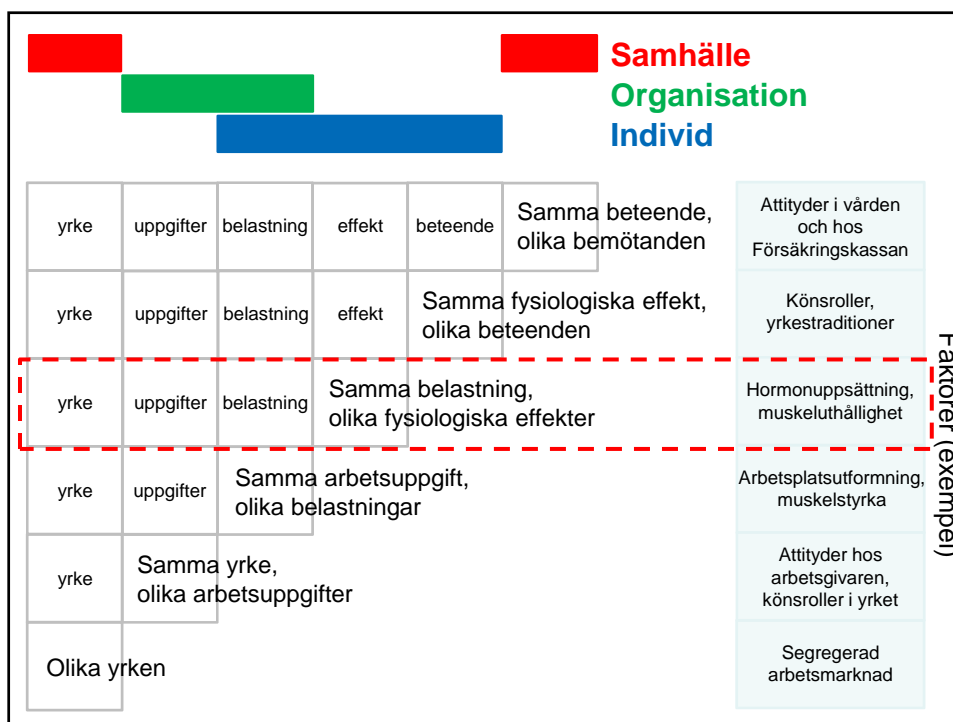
Samhälle
Organisation
Individ

yrke | uppgifter | belastning | effekt | beteende | Samma beteende, olika bemötanden

Attityder i vården och hos Försäkringskassan

yrke | uppgifter | belastning | effekt | Samma fysiologiska effekt, olika beteenden

Könsroller, yrkestraditioner

yrke | uppgifter | belastning | Samma belastning, olika fysiologiska effekter

Hormonuppsättning, muskeluthållighet

yrke | uppgifter | Samma arbetsuppgift, olika belastningar

Arbetsplatsutformning, muskelstyrka

yrke | Samma yrke, olika arbetsuppgifter

Attityder hos arbetsgivaren, könsroller i yrket

Olika yrken

Segregerad arbetsmarknad

Faktorer (exempel)